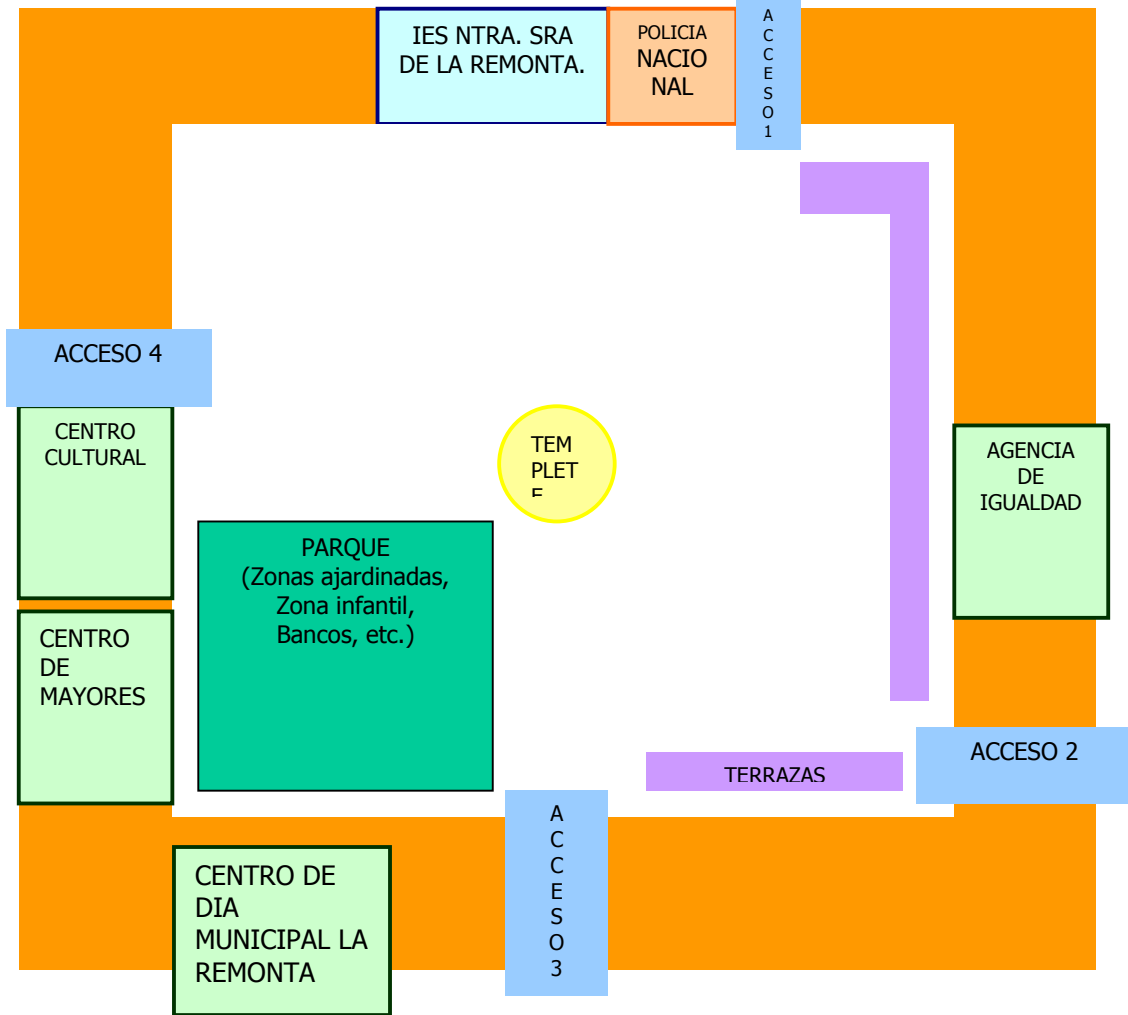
IES NTRA. SRA DE LA REMONTA.

POLICIA NACIONAL

ACCESO 1

ACCESO 4

CENTRO CULTURAL

TEMPLETE

AGENCIA DE IGUALDAD

PARQUE (Zonas ajardinadas, Zona infantil, Bancos, etc.)

CENTRO DE MAYORES

ACCESO 2

TERRAZAS

ACCESO 3

CENTRO DE DIA MUNICIPAL LA REMONTA